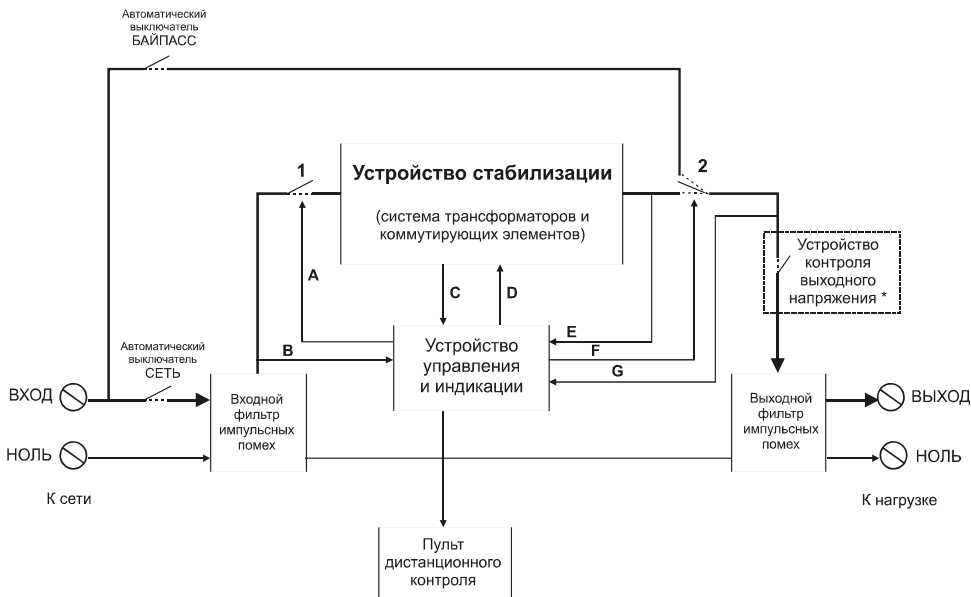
Автоматический выключатель БАЙПАСС

1

Устройство стабилизации

(система трансформаторов и коммутирующих элементов)

2

Устройство контроля выходного напряжения *

A

C

D

E

B

Устройство управления и индикации

F

G

Автоматический выключатель СЕТЬ

ВХОД

Входной фильтр импульсных помех

Выходной фильтр импульсных помех

ВЫХОД

НОЛЬ

НОЛЬ

К сети

К нагрузке

Пульт дистанционного контроля